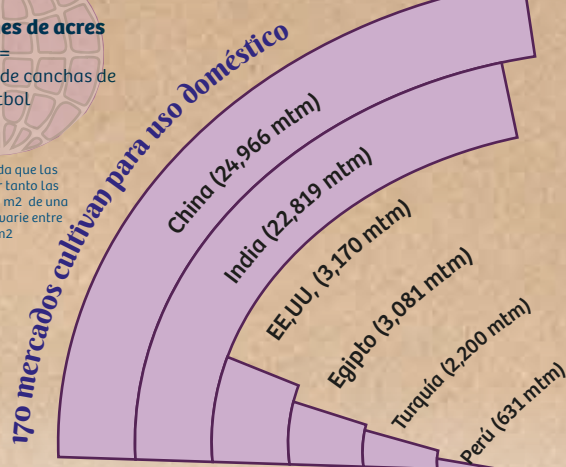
es de acres
=
de canchas de
tbol

da que las
r tanto las
m2 de una
uarie entre
n2

170 mercados cultivan para uso doméstico

China (24,966 mtm)
India (22,819 mtm)
EE.UU. (3,170 mtm)
Egipto (3,081 mtm)
Turquía (2,200 mtm)
Perú (631 mtm)